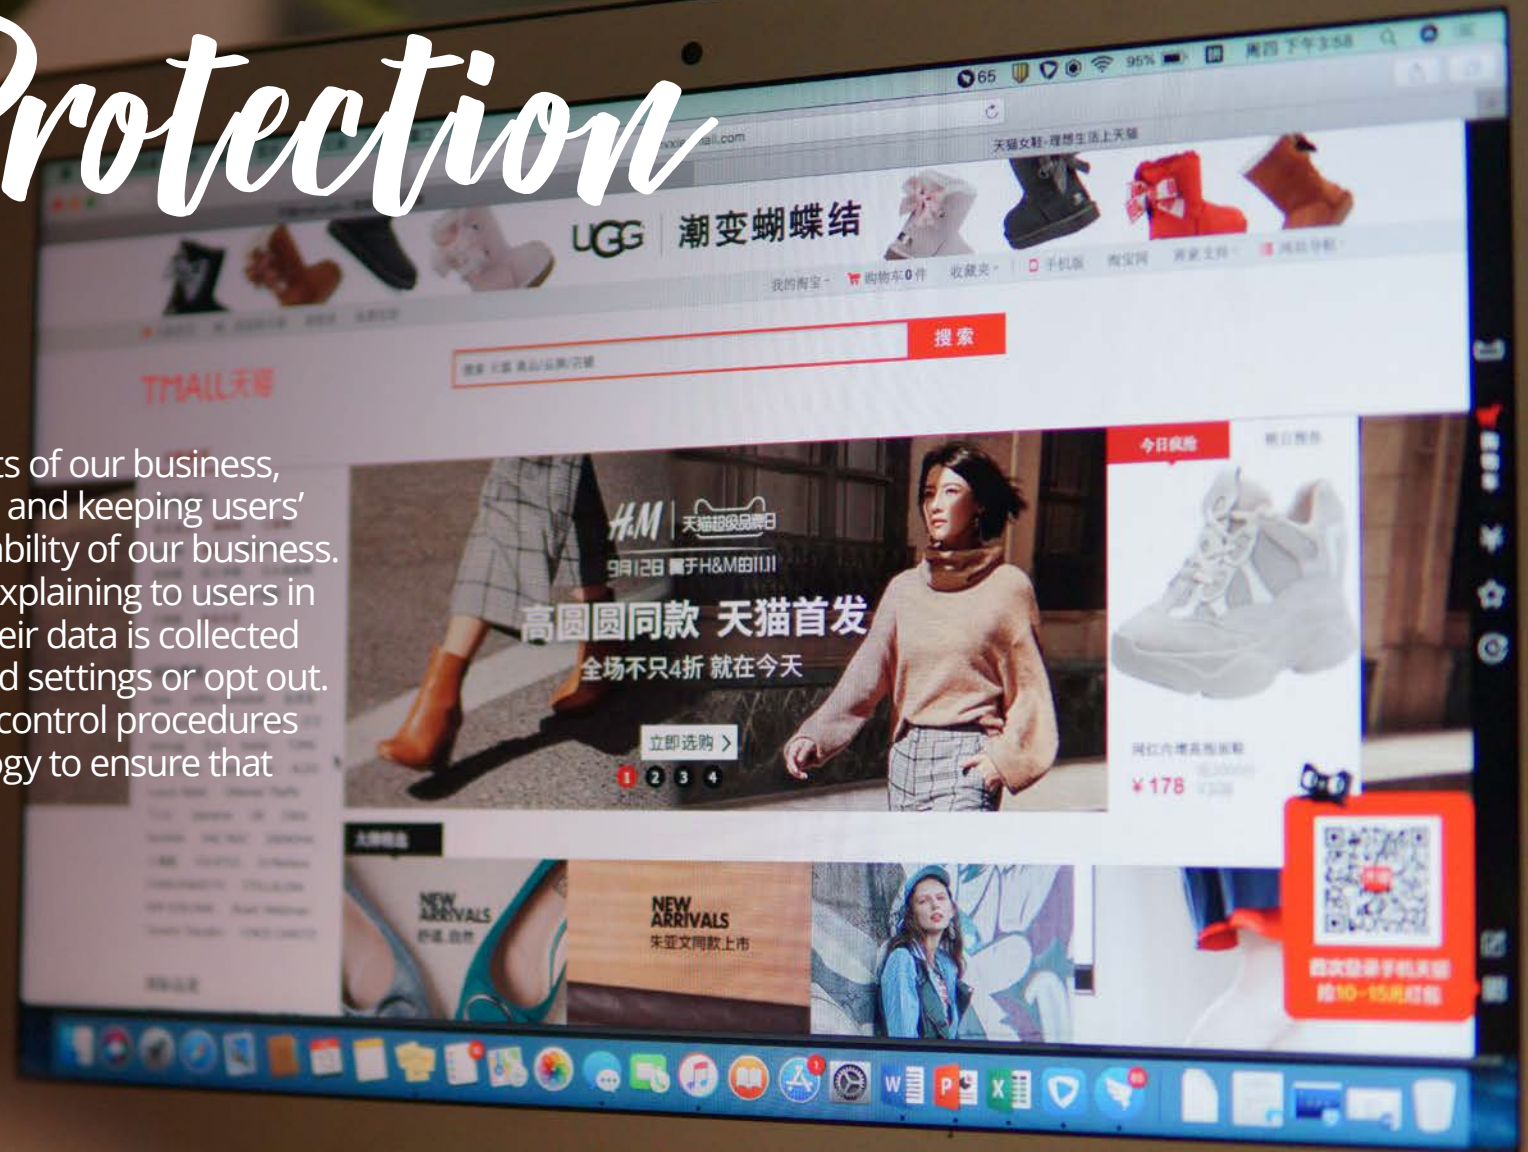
Protection

ts of our business, and keeping users' ability of our business. xplaining to users in eir data is collected d settings or opt out. control procedures gy to ensure that

65 95% 周四 下午3:58

天猫女鞋-理想生活上天猫

UGG 潮变蝴蝶结

我的淘宝 购物车0件 收藏夹 手机版 淘宝网 商家支持 网站导航

TMALL天猫

搜索 天猫 食品/运动/花铺

搜索

H&M 天猫超级品牌日

9月12日 属于H&M的11.11

高圆圆同款 天猫首发

全场不只4折 就在今天

立即选购

1 2 3 4

今日疯抢

¥178

NEW ARRIVALS

NEW ARRIVALS

朱亚文同款上市